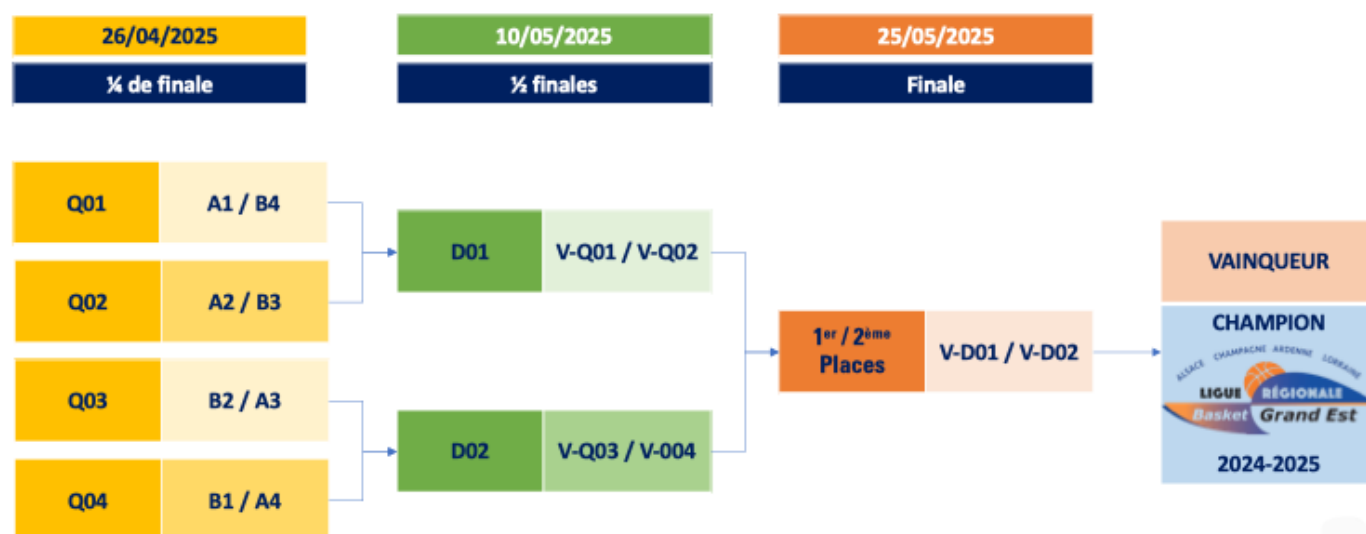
26/04/2025

¼ de finale

10/05/2025

½ finales

25/05/2025

Finale

| Q01 | A1 / B4 |
|---|---|
| Q02 | A2 / B3 |
| Q03 | B2 / A3 |
| Q04 | B1 / A4 |

| D01 | V-Q01 / V-Q02 |
|---|---|
| D02 | V-Q03 / V-004 |

| 1$^{er}$ / 2$^{ème}$ Places | V-D01 / V-D02 |
|---|---|

VAINQUEUR

CHAMPION

ALSACE CHAMPAGNE ARDENNE LORRAINE

LIGUE RÉGIONALE Basket Grand Est

2024-2025